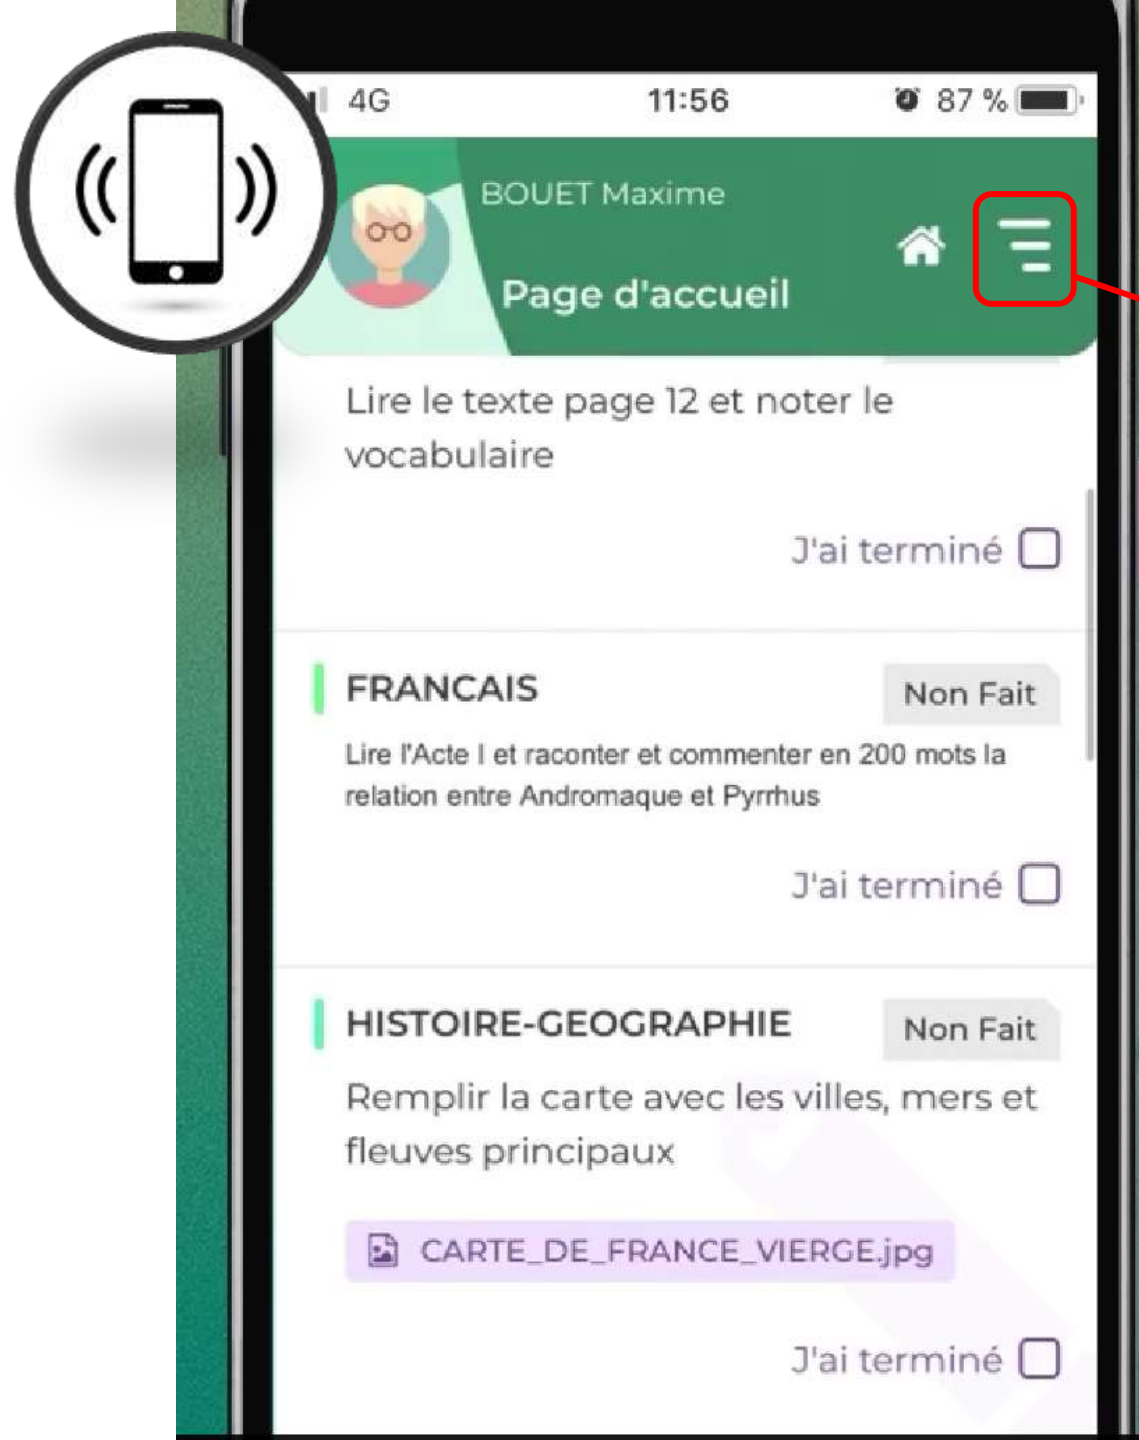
4G 11:56 87 %

BOUET Maxime

Page d'accueil

Lire le texte page 12 et noter le vocabulaire

J'ai terminé

FRANCAIS

Non Fait

Lire l'Acte I et raconter et commenter en 200 mots la relation entre Andromaque et Pyrrhus

J'ai terminé

HISTOIRE-GEOGRAPHIE

Non Fait

Remplir la carte avec les villes, mers et fleuves principaux

CARTE_DE_FRANCE_VIERGE.jpg

J'ai terminé